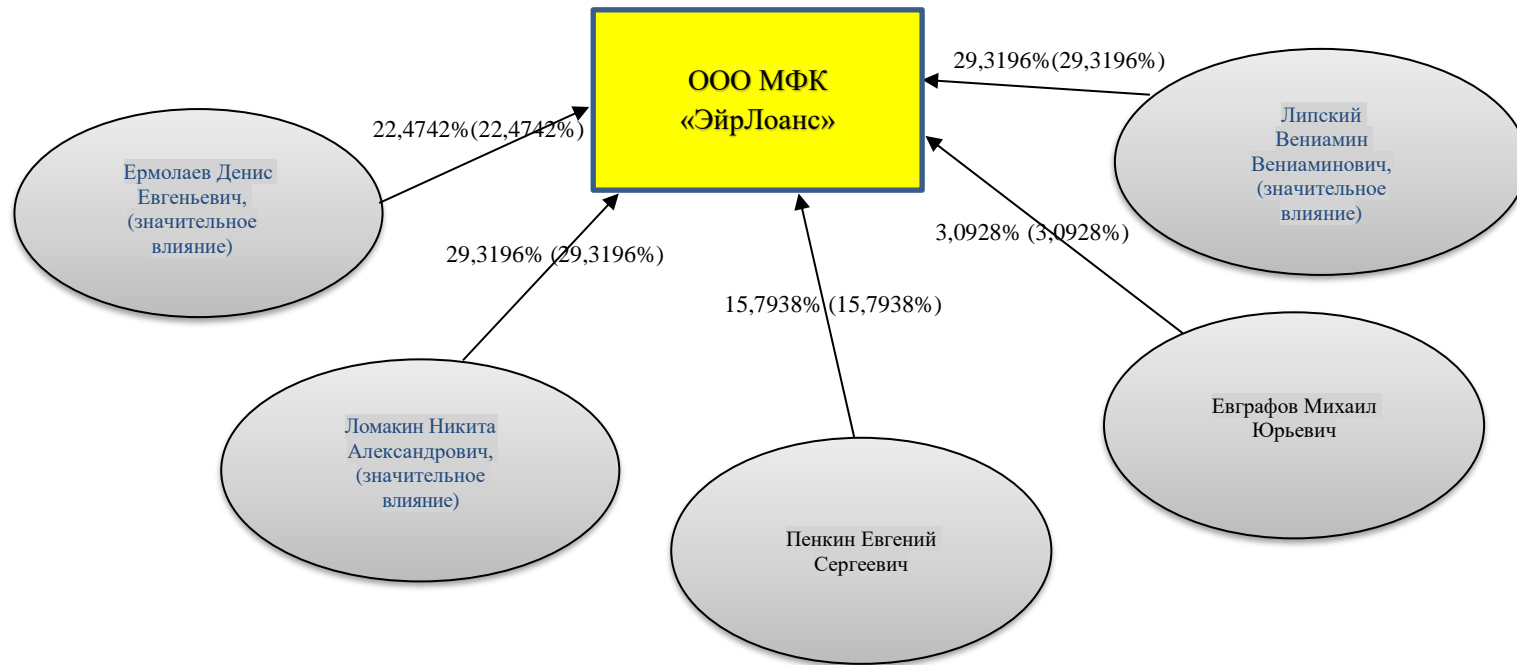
ООО МФК «ЭйрЛоанс»

29,3196%(29,3196%)

Липский Вениамин Вениаминович, (значительное влияние)

22,4742%(22,4742%)

Ермолаев Денис Евгеньевич, (значительное влияние)

29,3196% (29,3196%)

3,0928% (3,0928%)

15,7938% (15,7938%)

Ломакин Никита Александрович, (значительное влияние)

Евграфов Михаил Юрьевич

Пенкин Евгений Сергеевич